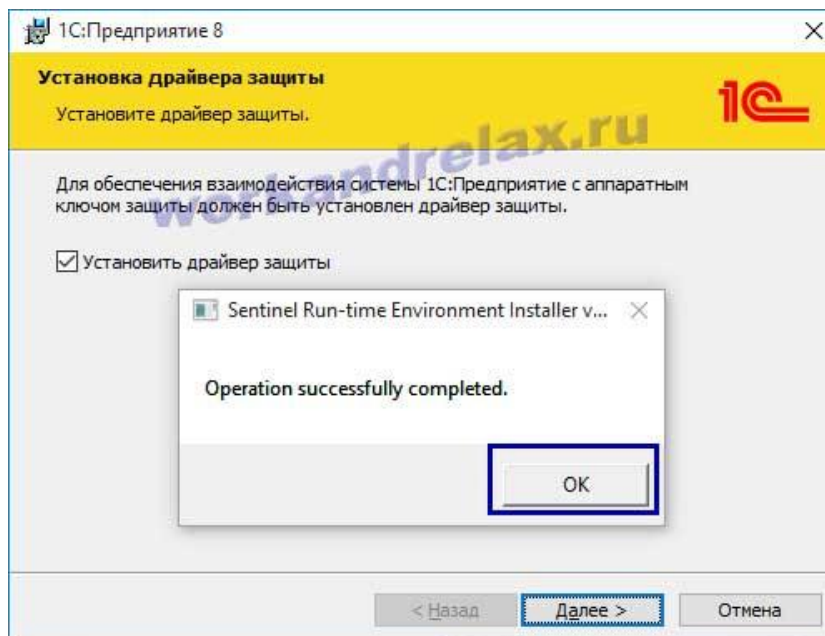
1С:Предприятие 8

Установка драйвера защиты

Установите драйвер защиты.

workandrelax.ru

Для обеспечения взаимодействия системы 1С:Предприятие с аппаратным ключом защиты должен быть установлен драйвер защиты.

Установить драйвер защиты

Sentinel Run-time Environment Installer v...

Operation successfully completed.

OK

< Назад

Далее >

Отмена